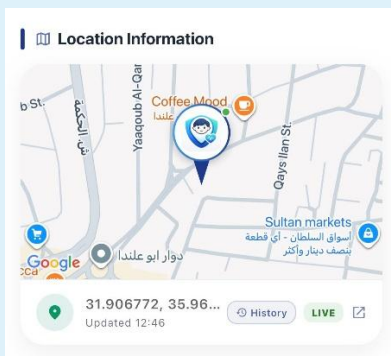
Location Information

b St.
ش. الحكمة
Yaaqoub Al-Qar
Coffee Mood
علندا
Qays Ilan St.
Sultan markets
سواق السلطان - أي قطعة بنصف دينار وأكثر
Google
cca
دوار ابو علندا

31.906772, 35.96...
Updated 12:46
History
LIVE